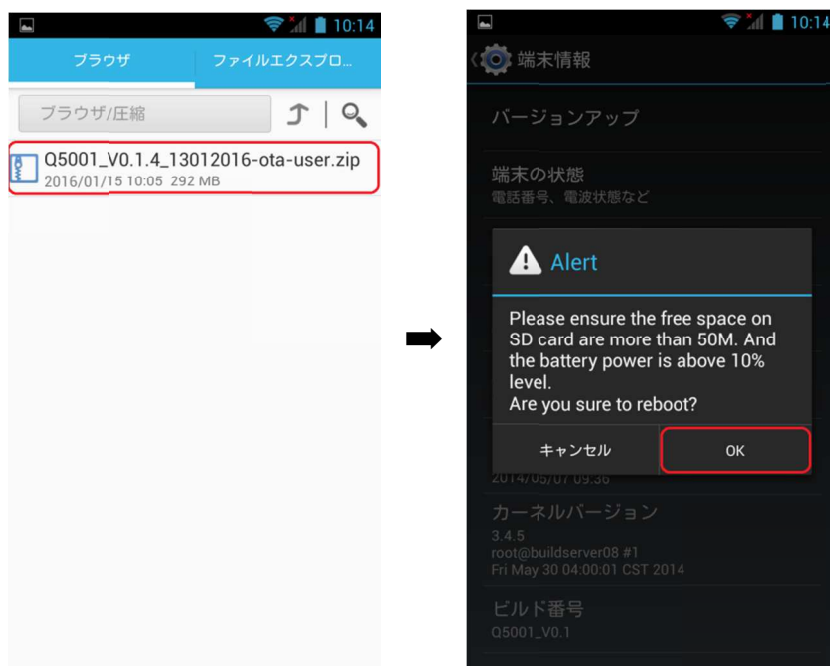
10:14

ブラウザ
ファイルエクスプロ...

ブラウザ/圧縮

Q5001_V0.1.4_13012016-ota-user.zip
2016/01/15 10:05 292 MB

10:14

端末情報

バージョンアップ

端末の状態
電話番号、電波状態など

Alert

Please ensure the free space on SD card are more than 50M. And the battery power is above 10% level.
Are you sure to reboot?

キャンセル
OK

2014/05/07 09:36

カーネルバージョン
3.4.5
root@buildserver08 #1
Fri May 30 04:00:01 CST 2014

ビルド番号
Q5001_V0.1